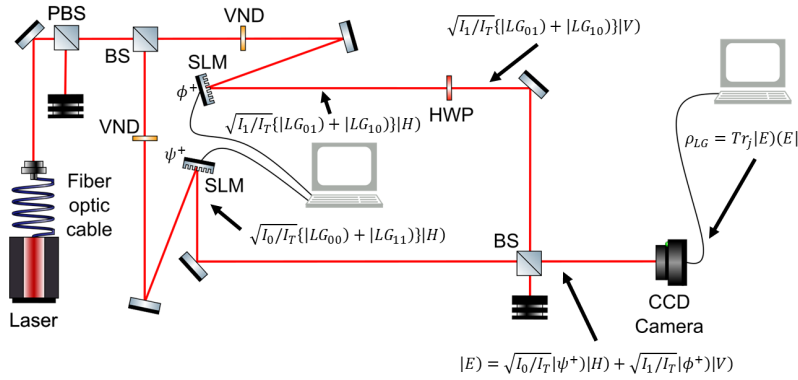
PBS
BS
VND
$\sqrt{I_1/I_T}\{|LG_{01}) + |LG_{10})\}|V)$
SLM
$\phi^+$
HWP
$\sqrt{I_1/I_T}\{|LG_{01}) + |LG_{10})\}|H)$
VND
$\psi^+$
SLM
$\rho_{LG} = Tr_j|E)(E|$
Fiber optic cable
$\sqrt{I_0/I_T}\{|LG_{00}) + |LG_{11})\}|H)$
BS
CCD Camera
Laser
$|E) = \sqrt{I_0/I_T}|\psi^+)|H) + \sqrt{I_1/I_T}|\phi^+)|V)$